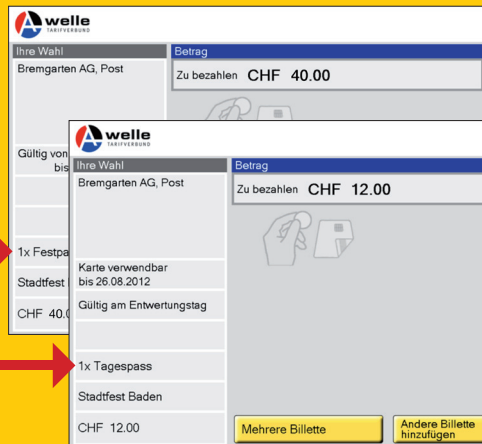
welle
TARIFVERBUND

Ihre Wahl
Bremgarten AG, Post

Gültig von
bis

1x Festpa
Stadtfest
CHF 40.0

Betrag
Zu bezahlen CHF 40.00

welle
TARIFVERBUND

Ihre Wahl
Bremgarten AG, Post

Karte verwendbar bis 26.08.2012

Gültig am Entwertungstag

1x Tagespass

Stadtfest Baden

CHF 12.00

Betrag
Zu bezahlen CHF 12.00

Mehrere Billette

Andere Billette hinzufügen